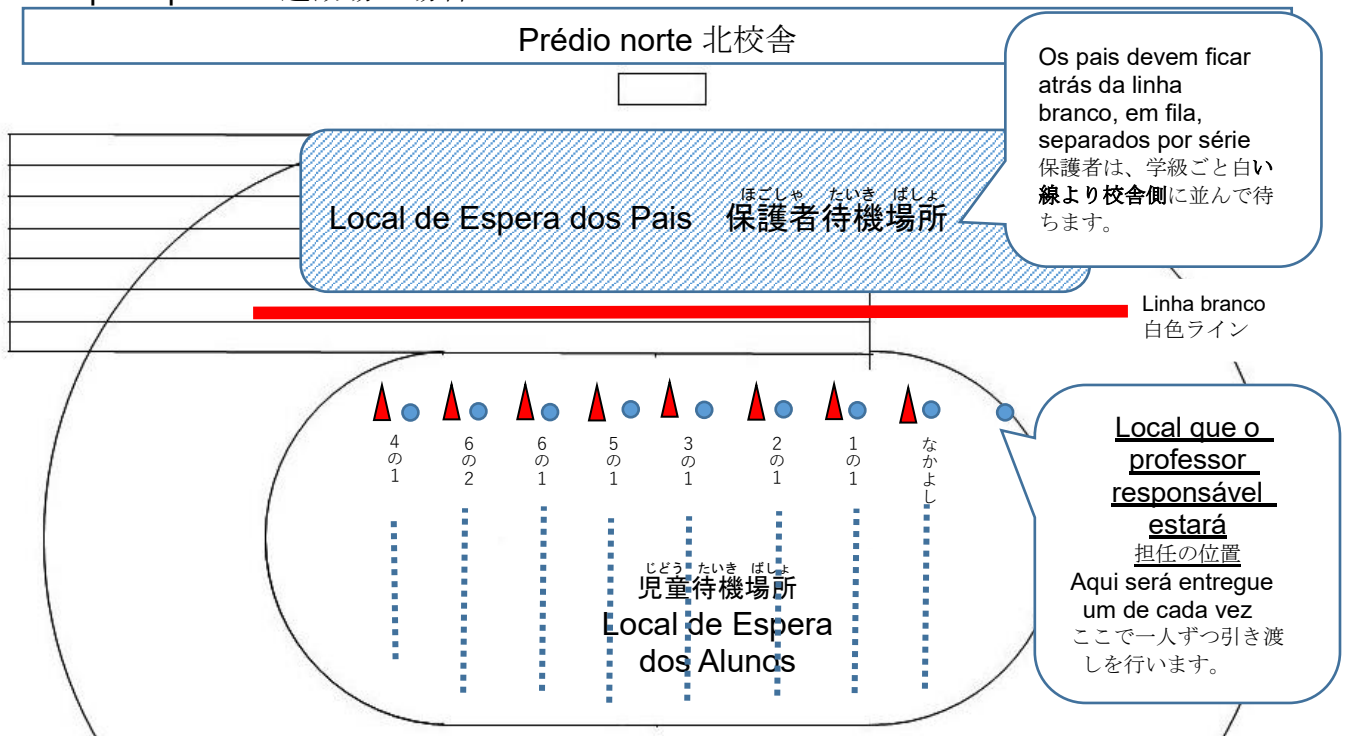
Prédio norte 北校舎

Os pais devem ficar atrás da linha branco, em fila, separados por série
保護者は、学級ごと白い線より校舎側に並んで待ちます。

Local de Espera dos Pais 保護者待機場所

Linha branco
白色ライン

4の1
6の2
6の1
5の1
3の1
2の1
1の1
なかよし

児童待機場所
Local de Espera dos Alunos

Local que o professor responsável estará
担任の位置
Aqui será entregue um de cada vez
ここで一人ずつ引き渡しを行います。